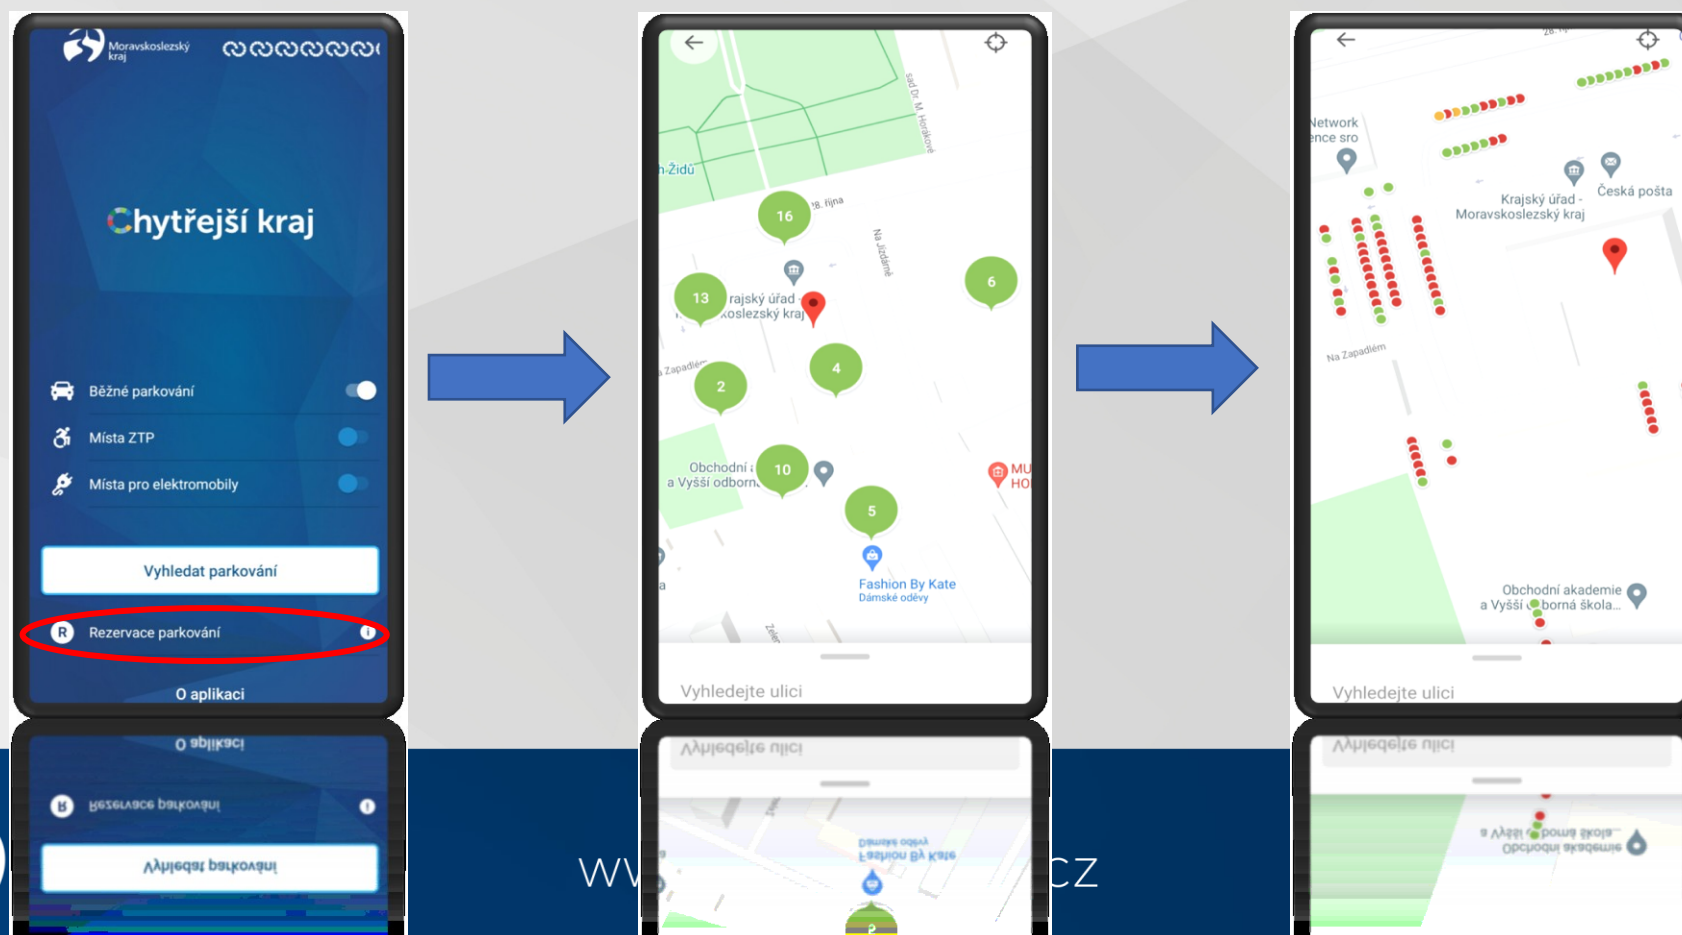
Moravskoslezský kraj

Chytřejší kraj

Běžné parkování

Místa ZTP

Místa pro elektromobily

Vyhledat parkování

R Rezervace parkování

O aplikaci

Židů
28. října
sad Dr. M. Horákové
Na Jízdárně
16
13
6
rajský úřad
oslezský kraj
Zapadlém
2
4
Obchodní
a Vyšší odborn
10
MU
HO
5
Fashion By Kate
Dámské oděvy
Vyhledejte ulici

Network
ence sro
Krajský úřad - Moravskoslezský kraj
Česká pošta
Na Zapadlém
Obchodní akademie
a Vyšší odborná škola...
Vyhledejte ulici

WW
CZ